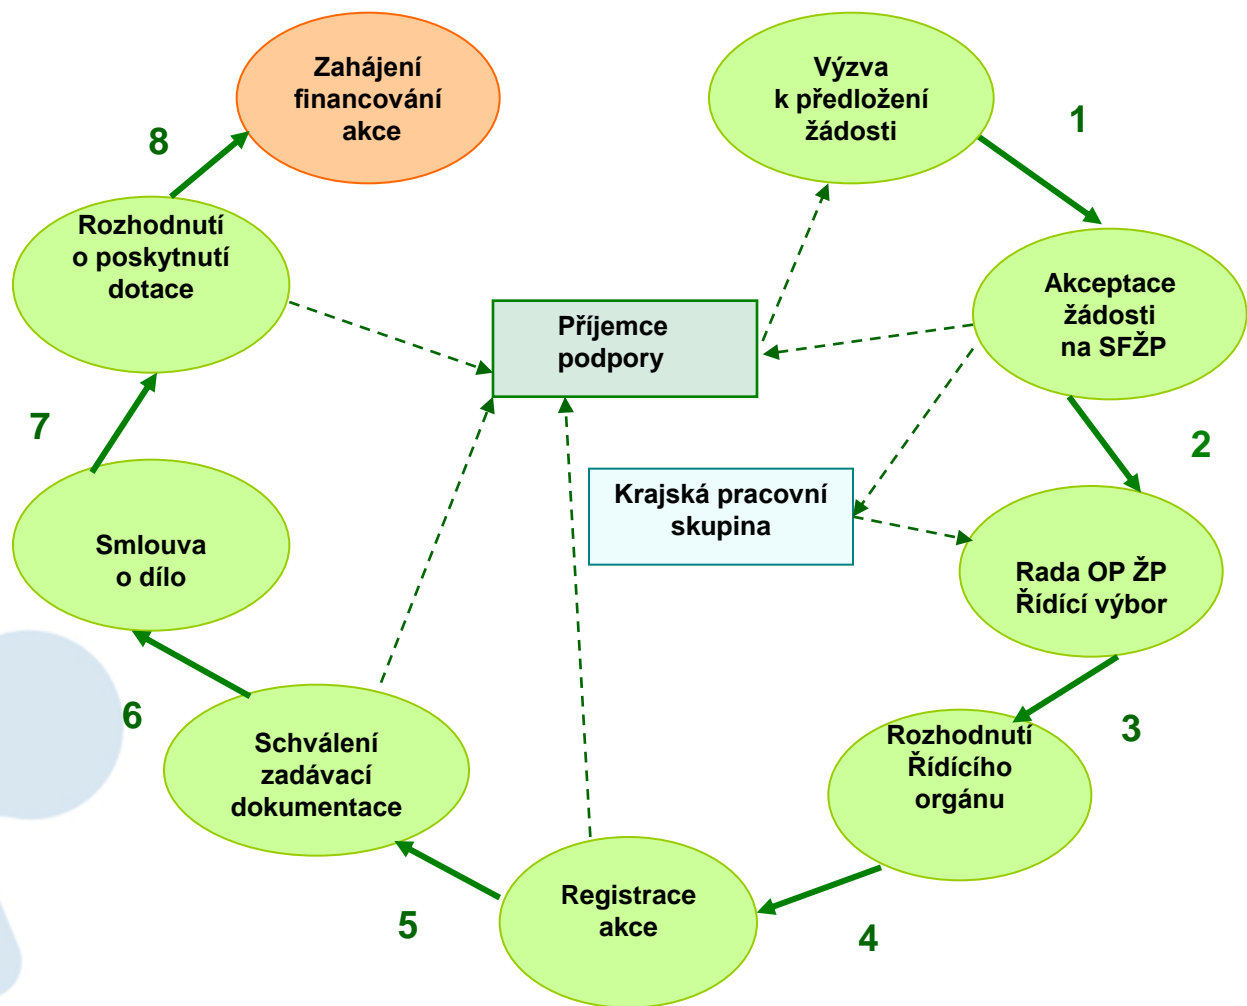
Zahájení financování akce

Výzva k předložení žádosti

1

8

Rozhodnutí o poskytnutí dotace

Příjemce podpory

Akceptace žádosti na SFŽP

7

2

Krajská pracovní skupina

Smlouva o dílo

Rada OP ŽP Řídící výbor

6

3

Schválení zadávací dokumentace

Rozhodnutí Řídícího orgánu

Registrace akce

5

4